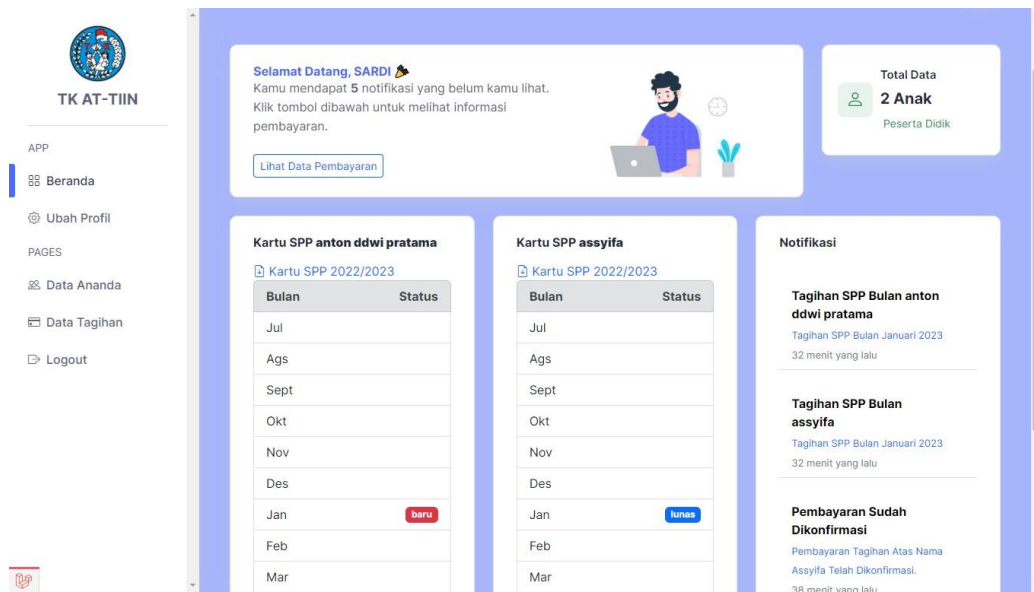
TK AT-TIIN

APP

Beranda

Ubah Profil

PAGES

Data Ananda

Data Tagihan

Logout

Selamat Datang, SARDI 🎉
Kamu mendapat **5** notifikasi yang belum kamu lihat. Klik tombol dibawah untuk melihat informasi pembayaran.

Lihat Data Pembayaran

Total Data
2 Anak
Peserta Didik

Kartu SPP anton ddwi pratama

Kartu SPP 2022/2023

| Bulan | Status |
|---|---|
| Jul | |
| Ags | |
| Sept | |
| Okt | |
| Nov | |
| Des | |
| Jan | baru |
| Feb | |
| Mar | |

Kartu SPP assyifa

Kartu SPP 2022/2023

| Bulan | Status |
|---|---|
| Jul | |
| Ags | |
| Sept | |
| Okt | |
| Nov | |
| Des | |
| Jan | lunas |
| Feb | |
| Mar | |

Notifikasi

Tagihan SPP Bulan anton ddwi pratama
Tagihan SPP Bulan Januari 2023
32 menit yang lalu

Tagihan SPP Bulan assyifa
Tagihan SPP Bulan Januari 2023
32 menit yang lalu

Pembayaran Sudah Dikonfirmasi
Pembayaran Tagihan Atas Nama Assyifa Telah Dikonfirmasi.
38 menit yang lalu